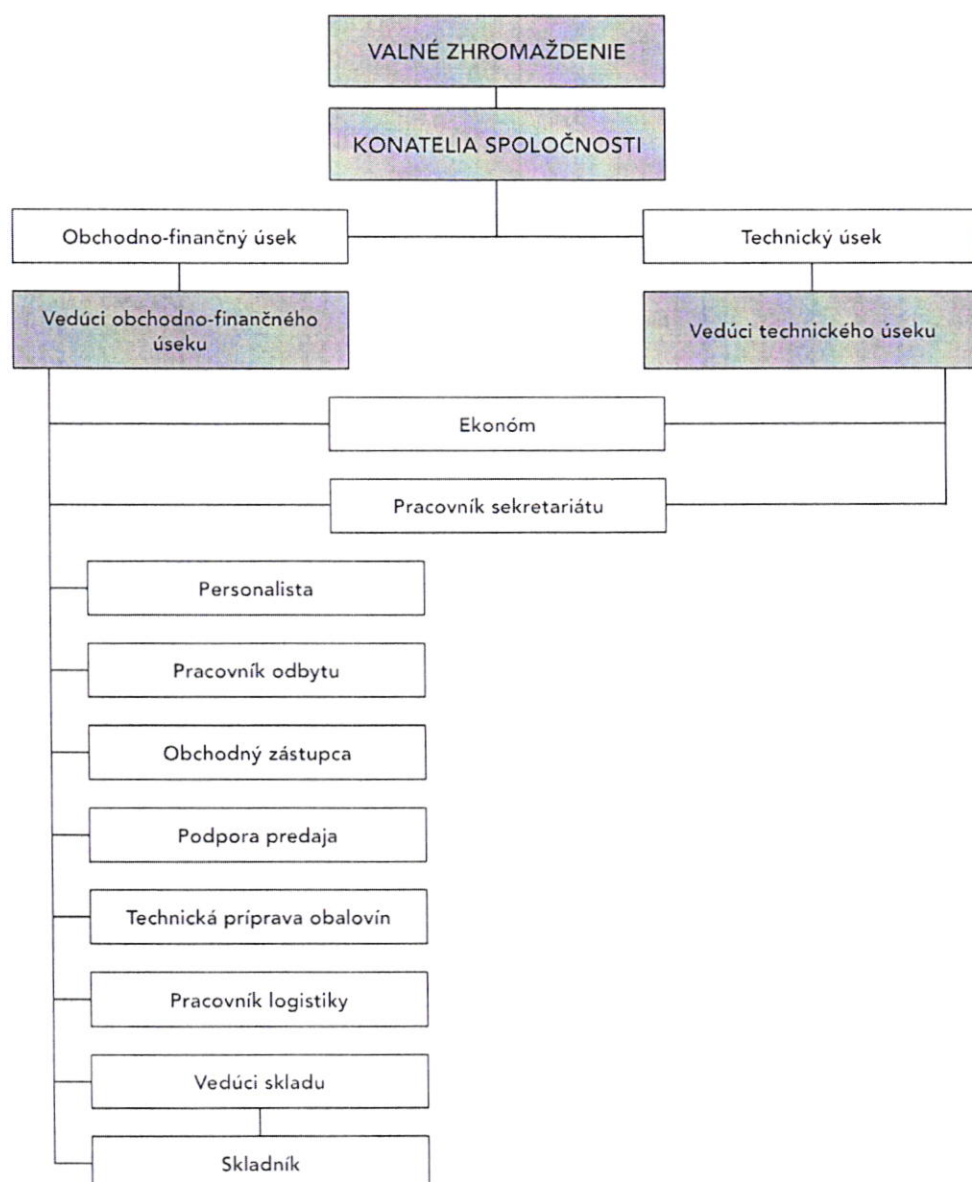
VALNÉ ZHROMAŽDENIE

KONATELIA SPOLOČNOSTI

Obchodno-finančný úsek

Technický úsek

Vedúci obchodno-finančného úseku

Vedúci technického úseku

Ekonóm

Pracovník sekretariátu

Personalista

Pracovník odbytu

Obchodný zástupca

Podpora predaja

Technická príprava obalovín

Pracovník logistiky

Vedúci skladu

Skladník